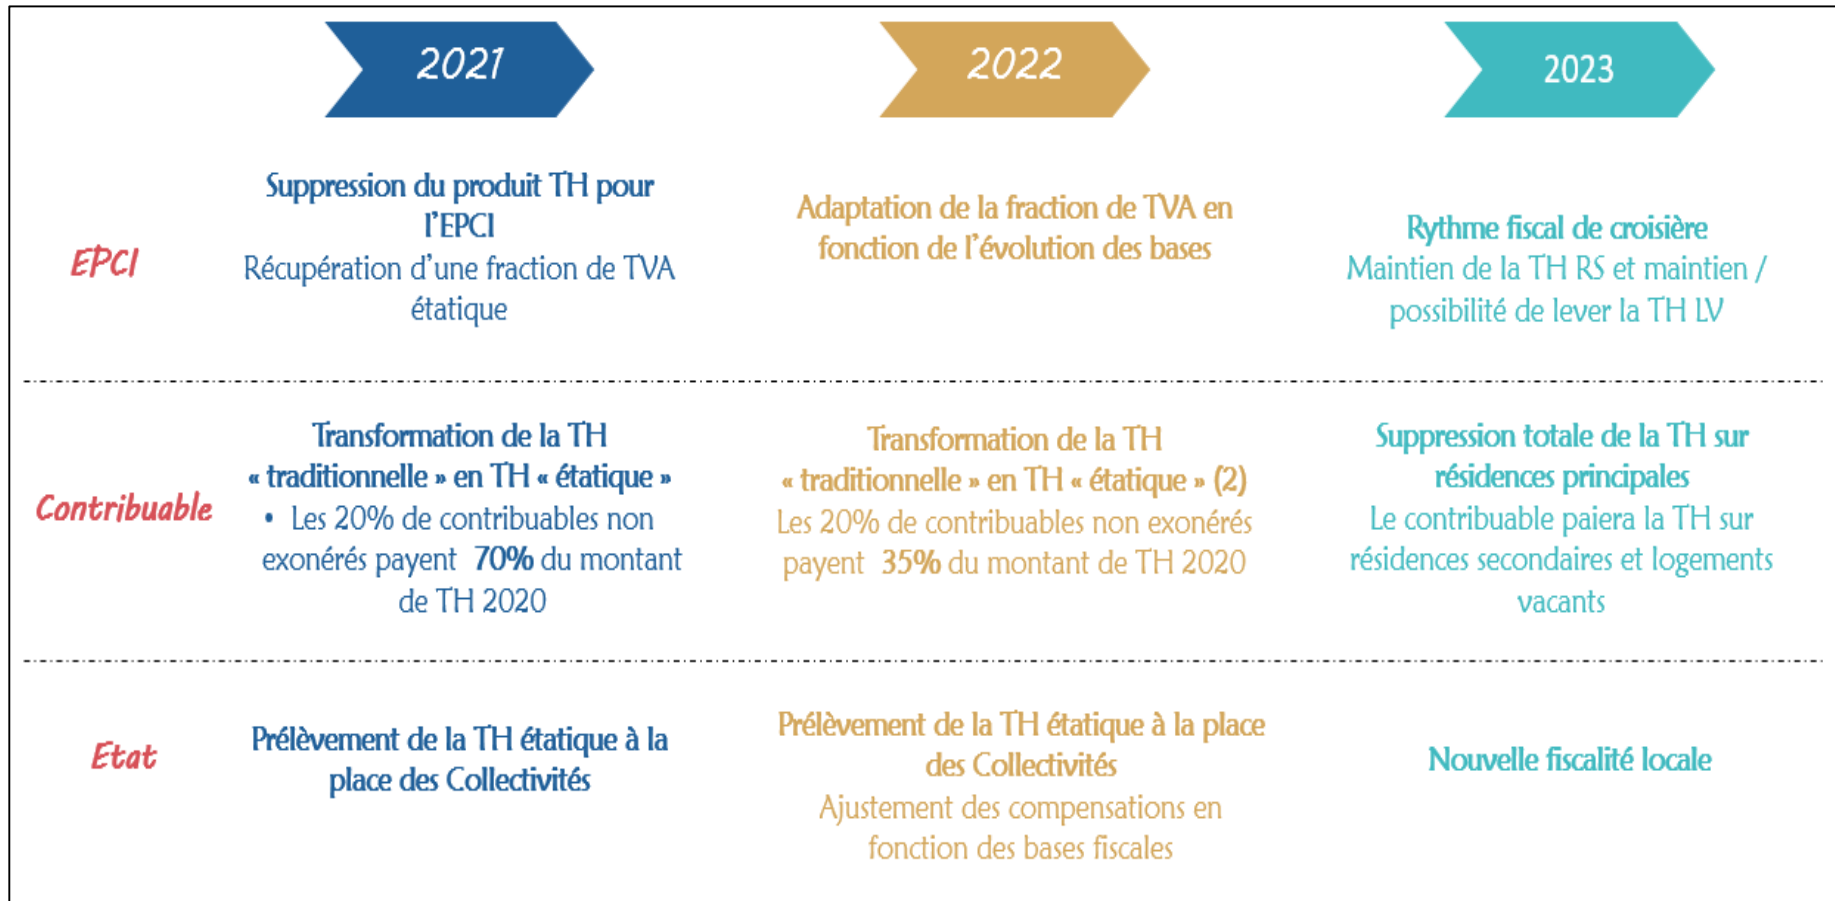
|  | 2021 | 2022 | 2023 |
|---|---|---|---|
| EPCI | **Suppression du produit TH pour l'EPCI** Récupération d'une fraction de TVA étatique | **Adaptation de la fraction de TVA en fonction de l'évolution des bases** | **Rythme fiscal de croisière** Maintien de la TH RS et maintien / possibilité de lever la TH LV |
| Contribuable | **Transformation de la TH « traditionnelle » en TH « étatique »** • Les 20% de contribuables non exonérés payent **70%** du montant de TH 2020 | **Transformation de la TH « traditionnelle » en TH « étatique » (2)** Les 20% de contribuables non exonérés payent **35%** du montant de TH 2020 | **Suppression totale de la TH sur résidences principales** Le contribuable paiera la TH sur résidences secondaires et logements vacants |
| Etat | **Prélèvement de la TH étatique à la place des Collectivités** | **Prélèvement de la TH étatique à la place des Collectivités** Ajustement des compensations en fonction des bases fiscales | **Nouvelle fiscalité locale** |